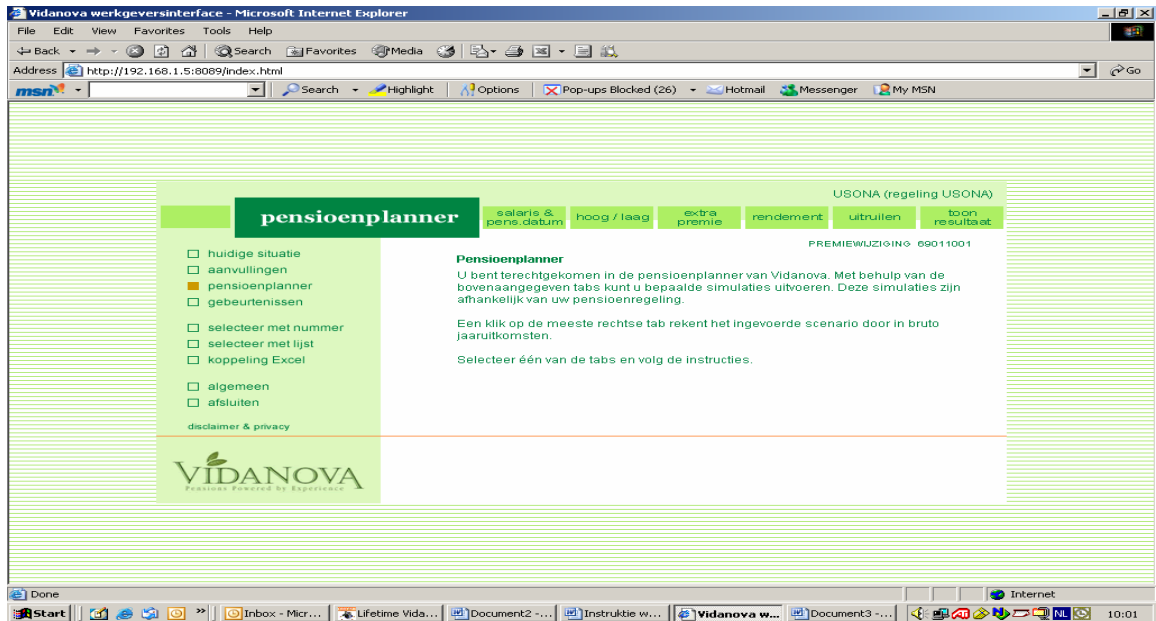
Vidanova werkgeversinterface - Microsoft Internet Explorer

File Edit View Favorites Tools Help

Back Search Favorites Media

Address http://192.168.1.5:8089/index.html Go

msn Search Highlight Options Pop-ups Blocked (26) Hotmail Messenger My MSN

USONA (regeling USONA)

pensioenplanner

salaris & pens.datum | hoog / laag | extra premie | rendement | uitruilen | toon resultaat

PREMIEWIJZIGING 69011001

huidige situatie
aanvullingen
pensioenplanner
gebeurtenissen

selecteer met nummer
selecteer met lijst
koppeling Excel

algemeen
afsluiten

disclaimer & privacy

Pensioenplanner

U bent terechtgekomen in de pensioenplanner van Vidanova. Met behulp van de bovenaangegeven tabs kunt u bepaalde simulaties uitvoeren. Deze simulaties zijn afhankelijk van uw pensioenregeling.

Een klik op de meeste rechtse tab rekent het ingevoerde scenario door in bruto jaaruitkomsten.

Selecteer één van de tabs en volg de instructies.

VIDANOVA
Pensions Powered by Experience

Done

Internet

Start | Inbox - Micr... | Lifetime Vida... | Document2 -... | Instruktie w... | Vidanova w... | Document3 -... | NL | 10:01